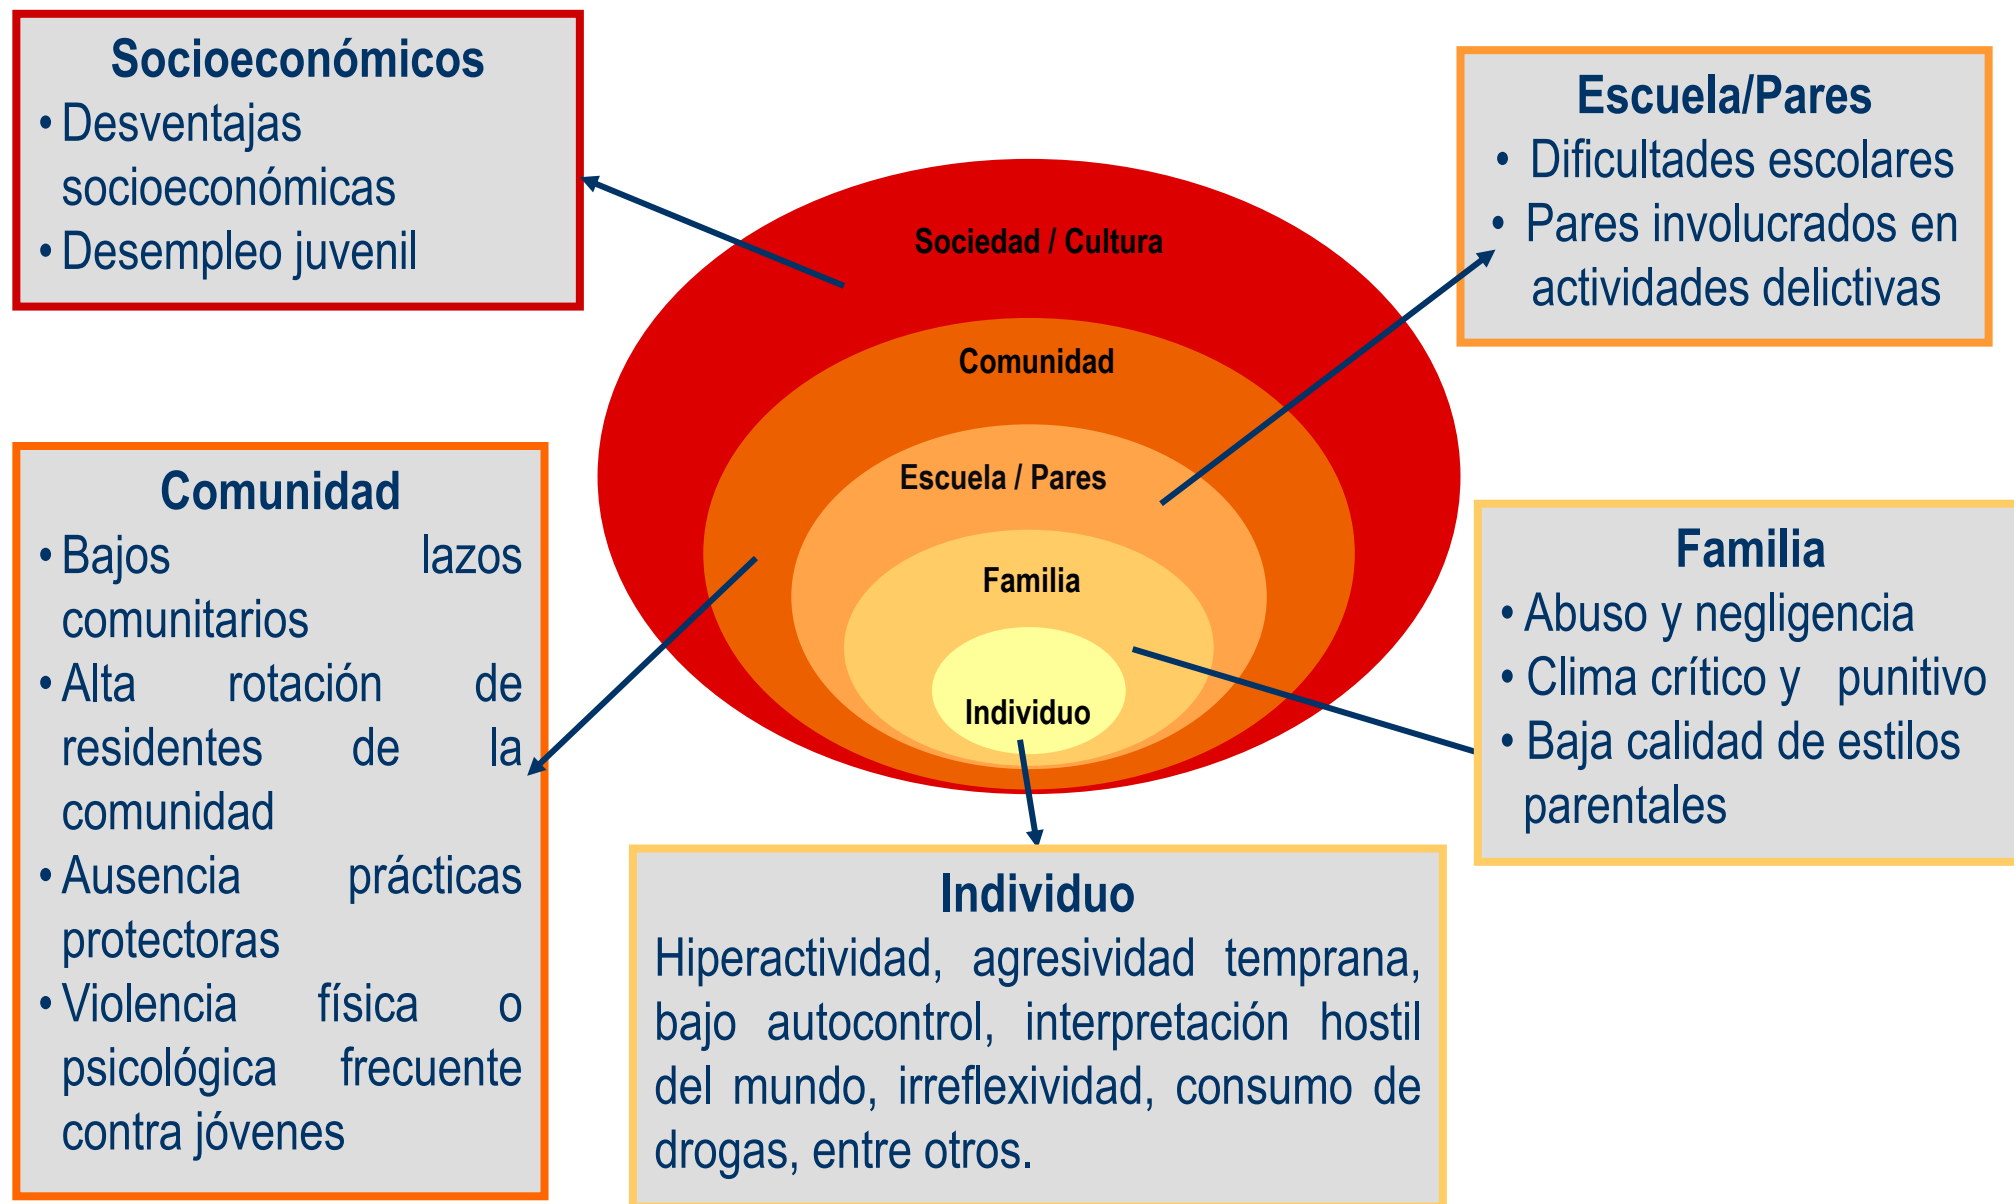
Socioeconómicos
• Desventajas socioeconómicas
• Desempleo juvenil

Escuela/Pares
• Dificultades escolares
• Pares involucrados en actividades delictivas

Sociedad / Cultura

Comunidad

Escuela / Pares

Familia

Individuo

Comunidad
• Bajos lazos comunitarios
• Alta rotación de residentes de la comunidad
• Ausencia prácticas protectoras
• Violencia física o psicológica frecuente contra jóvenes

Familia
• Abuso y negligencia
• Clima crítico y punitivo
• Baja calidad de estilos parentales

Individuo
Hiperactividad, agresividad temprana, bajo autocontrol, interpretación hostil del mundo, irreflexividad, consumo de drogas, entre otros.